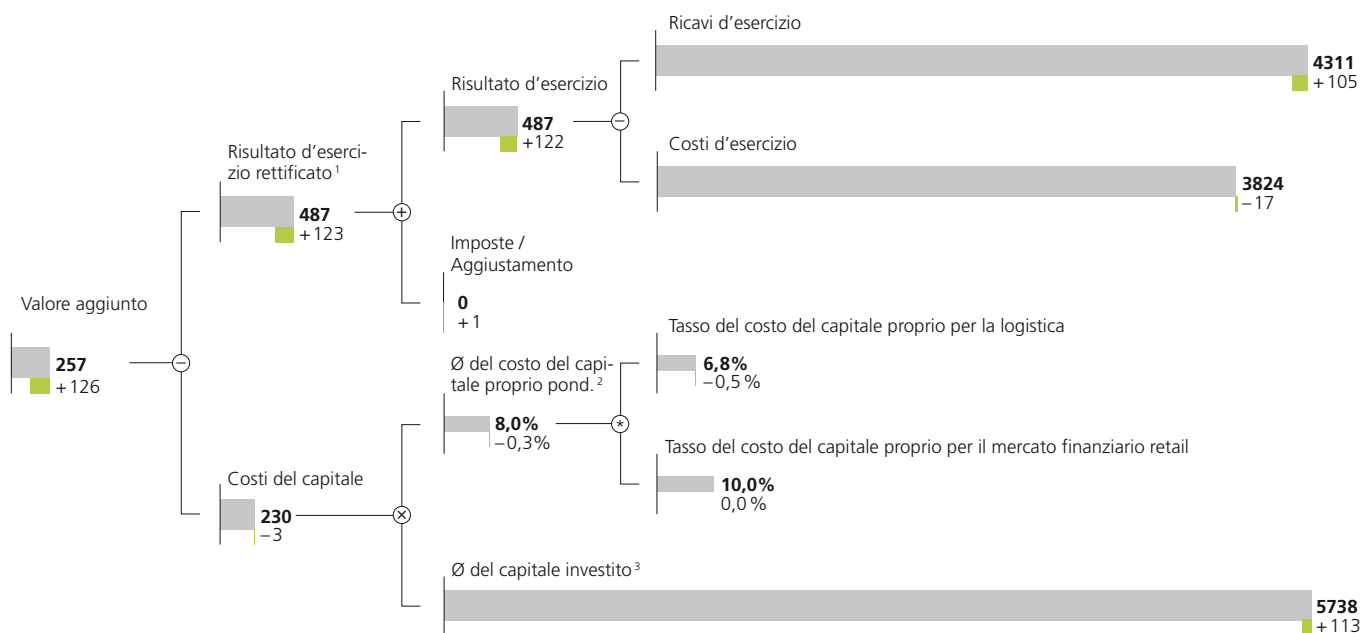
Ricavi d’esercizio
**4311**
+ 105

Risultato d’esercizio
**487**
+122

Costi d’esercizio
**3824**
– 17

Risultato d’esercizio rettificato $^1$
**487**
+ 123

Imposte / Aggiustamento
**0**
+ 1

Valore aggiunto
**257**
+ 126

Tasso del costo del capitale proprio per la logistica
**6,8%**
– 0,5 %

Ø del costo del capitale proprio pond. $^2$
**8,0%**
– 0,3%

Tasso del costo del capitale proprio per il mercato finanziario retail
**10,0%**
0,0 %

Costi del capitale
**230**
– 3

Ø del capitale investito $^3$
**5738**
+ 113